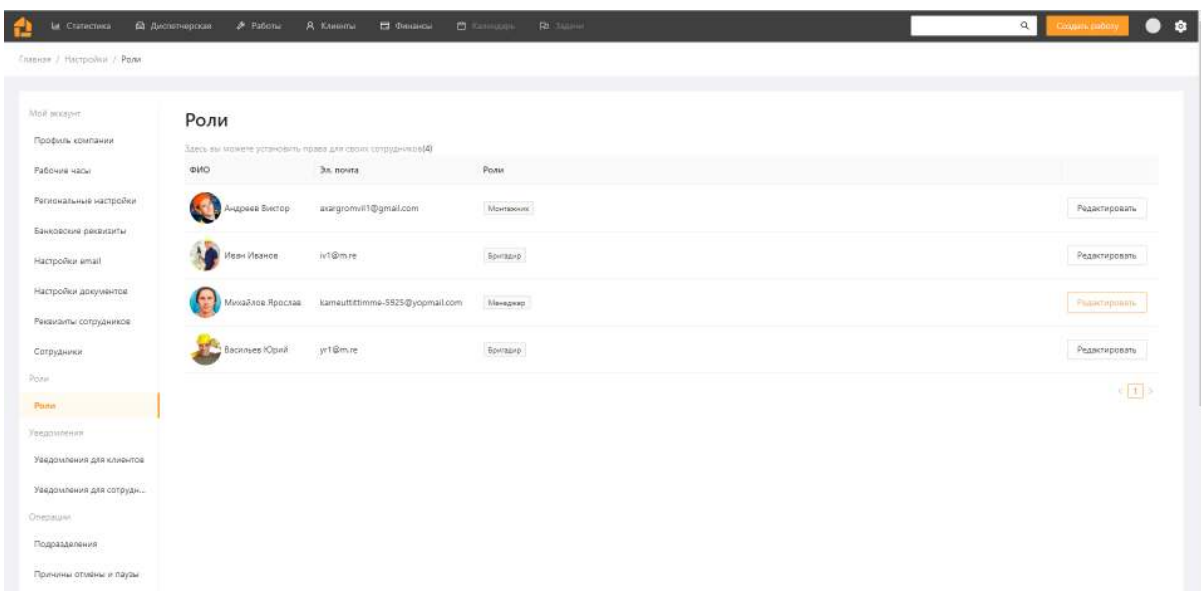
Статистика Диспетчерская Работы Клиенты Финансы Календарь Задачи

Создать работу

Главная / Настройки / Роли

Мой аккаунт
Профиль компании
Рабочие часы
Региональные настройки
Банковские реквизиты
Настройки email
Настройки документов
Реквизиты сотрудников
Сотрудники
Роли
Роли
Уведомления
Уведомления для клиентов
Уведомления для сотрудн...
Операции
Подразделения
Причины отмены и паузы

Роли

Здесь вы можете установить права для своих сотрудников(4)

| ФИО | Эл. почта | Роли | |
|---|---|---|---|
| Андреев Виктор | axargromvil1@gmail.com | Монтажник | Редактировать |
| Иван Иванов | iv1@m.re | Бригадир | Редактировать |
| Михайлов Ярослав | kameuttitimme-5925@yopmail.com | Менеджер | Редактировать |
| Васильев Юрий | yr1@m.re | Бригадир | Редактировать |

< 1 >